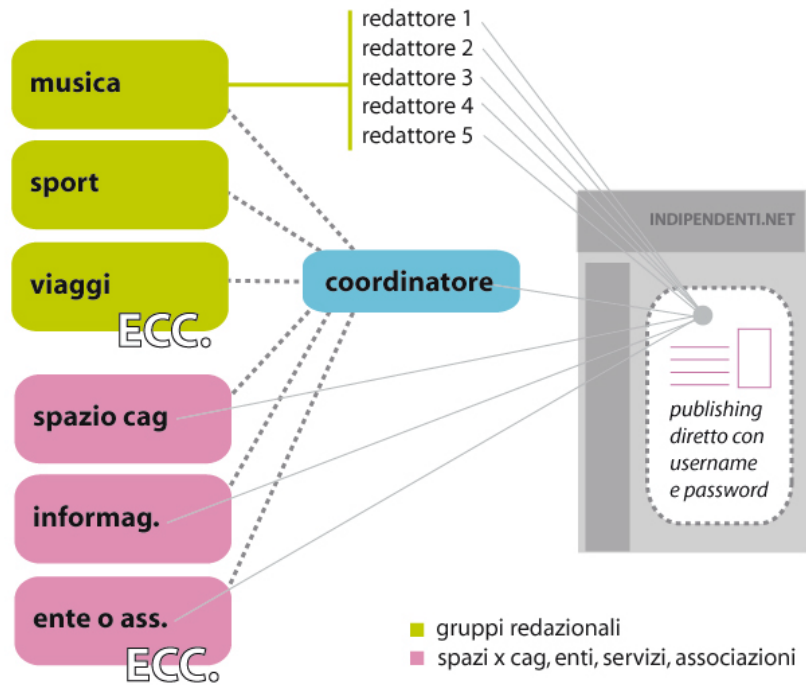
redattore 1
redattore 2
redattore 3
redattore 4
redattore 5

musica

sport

viaggi

ECC.

coordinatore

INDIPENDENTI.NET

publishing diretto con username e password

spazio cag

informag.

ente o ass.

ECC.

gruppi redazionali
spazi x cag, enti, servizi, associazioni